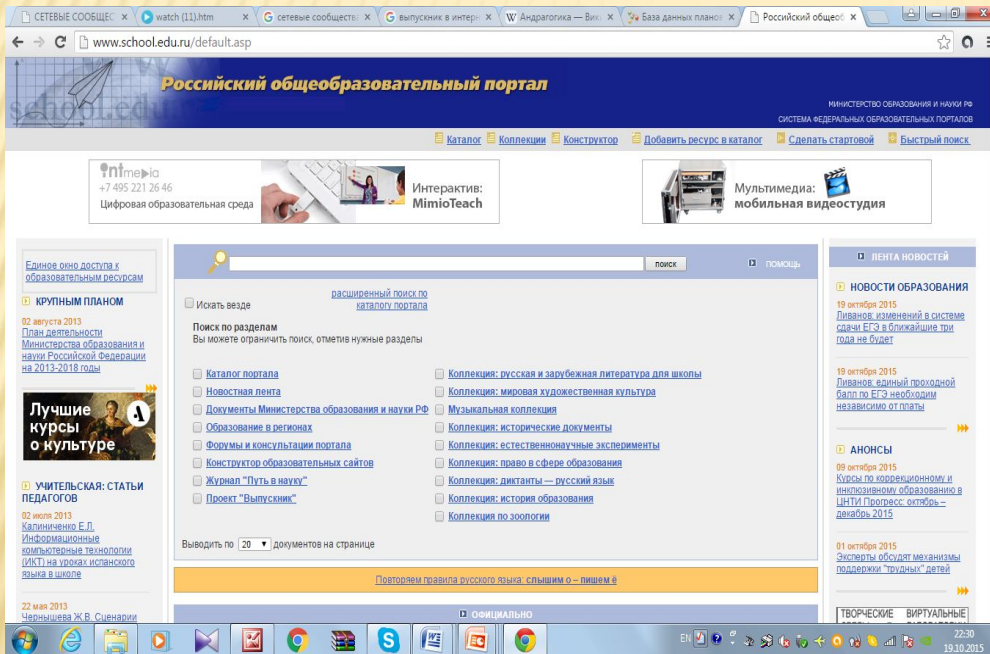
СЕТЕВЫЕ СООБЩЕС ×
watch (11).htm ×
сетевые сообщества ×
выпускник в интерн ×
Андрагогика — Вики ×
База данных планов ×
Российский общеоб ×

www.school.edu.ru/default.asp

Российский общеобразовательный портал

МИНИСТЕРСТВО ОБРАЗОВАНИЯ И НАУКИ РФ
СИСТЕМА ФЕДЕРАЛЬНЫХ ОБРАЗОВАТЕЛЬНЫХ ПОРТАЛОВ

Каталог Коллекции Конструктор Добавить ресурс в каталог Сделать стартовой Быстрый поиск

intmedia
+7 495 221 26 46
Цифровая образовательная среда
Интерактив: MimioTeach

Мультимедиа: мобильная видеостудия

Единое окно доступа к образовательным ресурсам

КРУПНЫМ ПЛАНОМ

02 августа 2013
План деятельности Министерства образования и науки Российской Федерации на 2013-2018 годы

Лучшие курсы о культуре

УЧИТЕЛЬСКАЯ: СТАТЬИ ПЕДАГОГОВ

02 июля 2013
Калиниченко Е.Л. Информационные компьютерные технологии (ИКТ) на уроках испанского языка в школе

22 мая 2013
Чернышева Ж.В. Сценарии

поиск
помощь

Искать везде
расширенный поиск по каталогу портала

Поиск по разделам
Вы можете ограничить поиск, отметив нужные разделы

Каталог портала
Новостная лента
Документы Министерства образования и науки РФ
Образование в регионах
Форумы и консультации портала
Конструктор образовательных сайтов
Журнал "Путь в науку"
Проект "Выпускник"

Коллекция: русская и зарубежная литература для школы
Коллекция: мировая художественная культура
Музыкальная коллекция
Коллекция: исторические документы
Коллекция: естественнонаучные эксперименты
Коллекция: право в сфере образования
Коллекция: диктанты — русский язык
Коллекция: история образования
Коллекция по зоологии

Выводить по 20 документов на странице

Повторяем правила русского языка: слышим о – пишем ё

ОФИЦИАЛЬНО

ЛЕНТА НОВОСТЕЙ

НОВОСТИ ОБРАЗОВАНИЯ

19 октября 2015
Ливанов: изменений в системе сдачи ЕГЭ в ближайшие три года не будет

19 октября 2015
Ливанов: единый проходной балл по ЕГЭ необходим независимо от платы

АНОНСЫ

09 октября 2015
Курсы по коррекционному и инклюзивному образованию в ЦНТИ Прогресс: октябрь – декабрь 2015

01 октября 2015
Эксперты обсудят механизмы поддержки "трудных" детей

ТВОРЧЕСКИЕ ВИРТУАЛЬНЫЕ

EN
22:30
19.10.2015